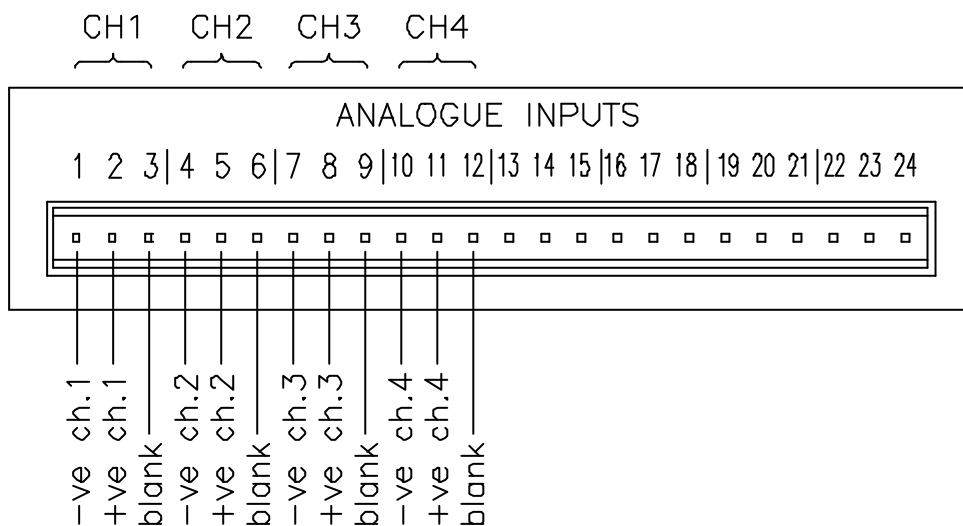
CH1 CH2 CH3 CH4

ANALOGUE INPUTS

1 2 3 | 4 5 6 | 7 8 9 | 10 11 12 | 13 14 15 | 16 17 18 | 19 20 21 | 22 23 24

-ve ch.1
+ve ch.1
blank
-ve ch.2
+ve ch.2
blank
-ve ch.3
+ve ch.3
blank
-ve ch.4
+ve ch.4
blank